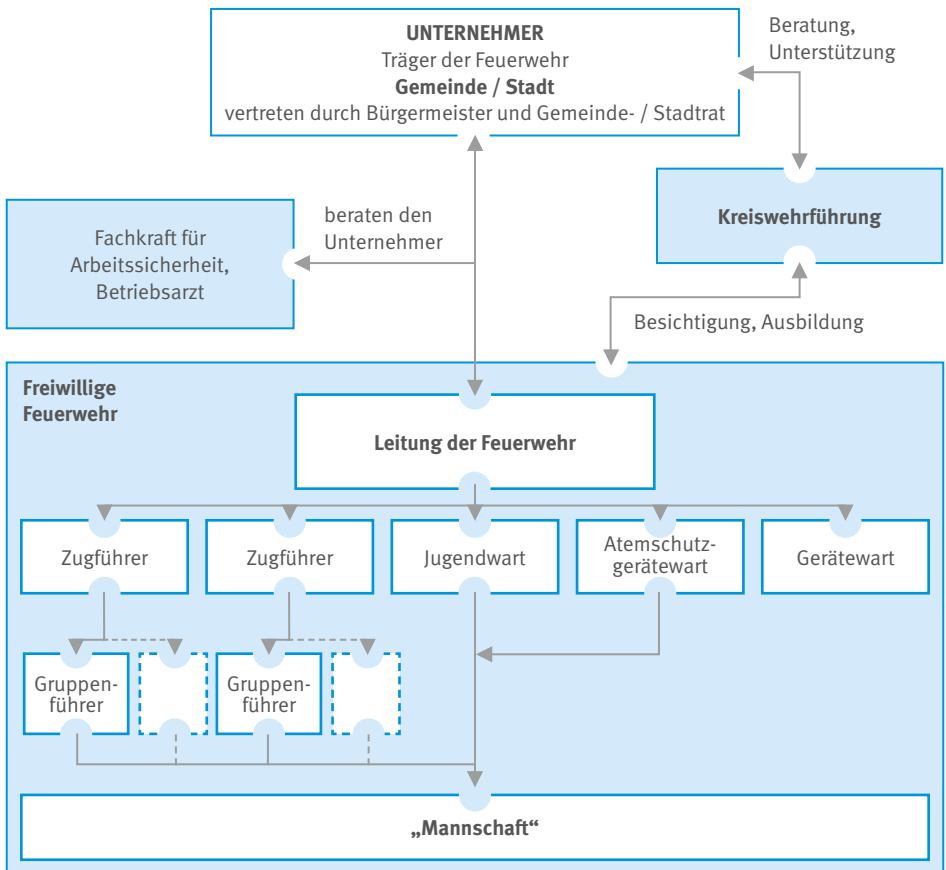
UNTERNEHMER
Träger der Feuerwehr
Gemeinde / Stadt
vertreten durch Bürgermeister und Gemeinde- / Stadtrat

Beratung, Unterstützung

Kreiswehrführung

beraten den Unternehmer

Fachkraft für Arbeitssicherheit, Betriebsarzt

Besichtigung, Ausbildung

Freiwillige Feuerwehr

Leitung der Feuerwehr

Zugführer

Zugführer

Jugendwart

Atemschutzgerätewart

Gerätewart

Gruppenführer

Gruppenführer

„Mannschaft“